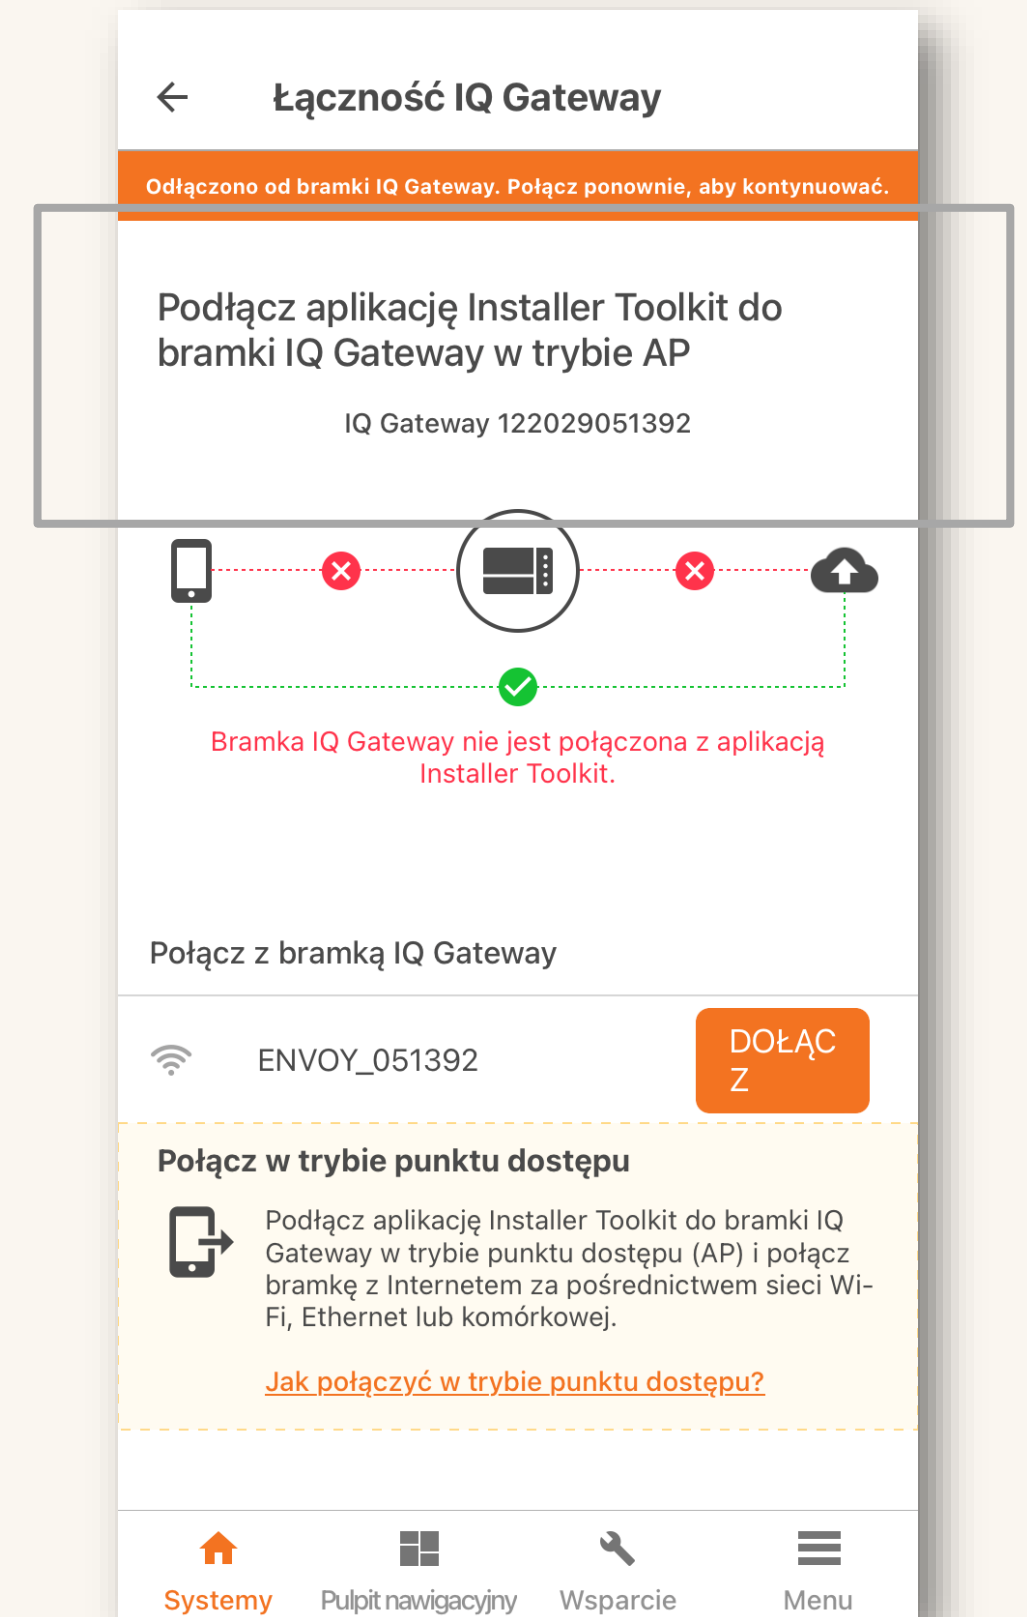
Łączność IQ Gateway

Odłączono od bramki IQ Gateway. Połącz ponownie, aby kontynuować.

Podłącz aplikację Installer Toolkit do bramki IQ Gateway w trybie AP

IQ Gateway 122029051392

Bramka IQ Gateway nie jest połączona z aplikacją Installer Toolkit.

Połącz z bramką IQ Gateway

ENVOY_051392

DOŁĄCZ

Połącz w trybie punktu dostępu

Podłącz aplikację Installer Toolkit do bramki IQ Gateway w trybie punktu dostępu (AP) i połącz bramkę z Internetem za pośrednictwem sieci Wi-Fi, Ethernet lub komórkowej.

Jak połączyć w trybie punktu dostępu?

Systemy

Pulpit nawigacyjny

Wsparcie

Menu